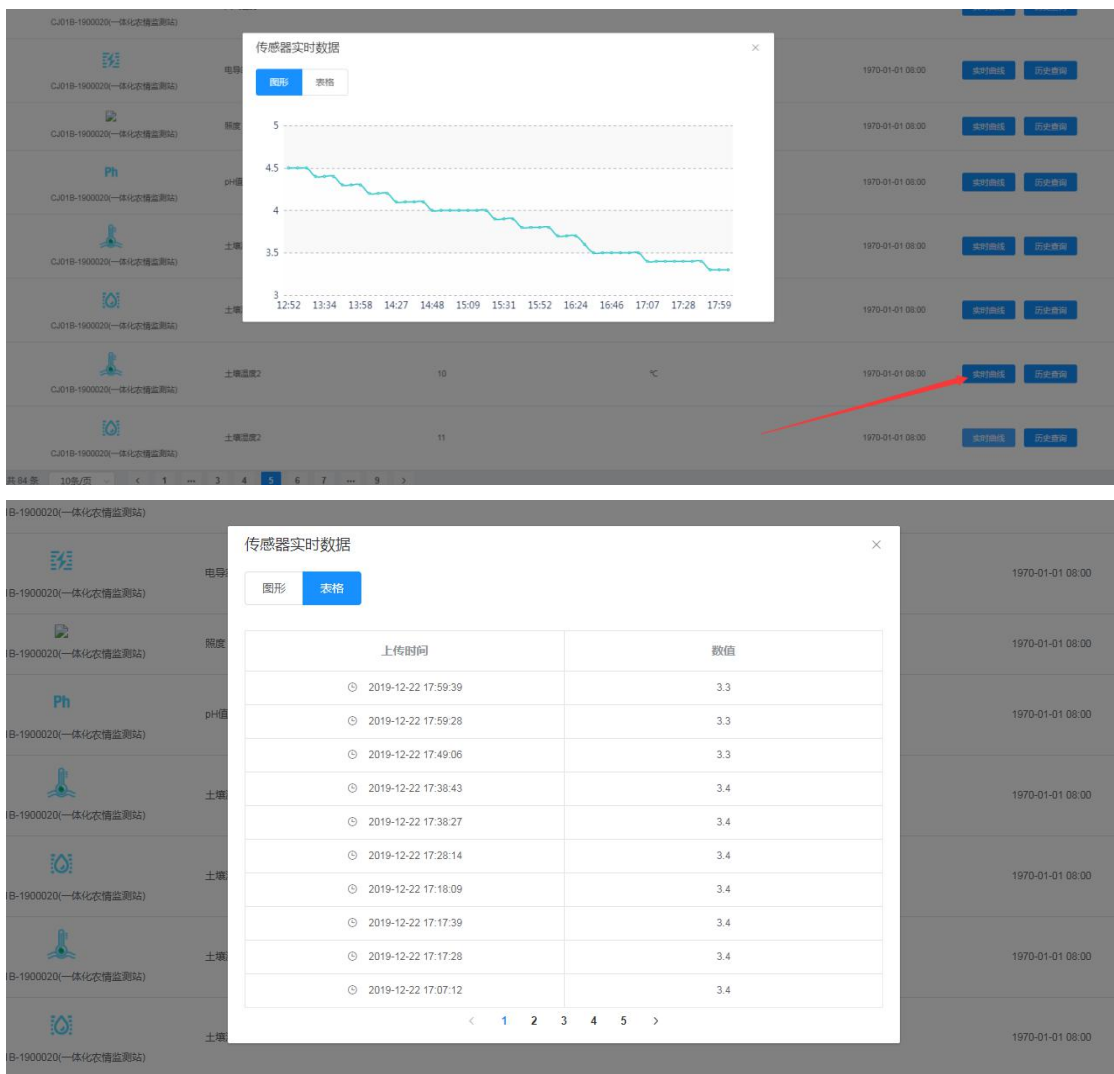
CJ01B-1900020(一体化农情监测站)

传感器实时数据
图形 表格

5
4.5
4
3.5
3
12:52 13:34 13:58 14:27 14:48 15:09 15:31 15:52 16:24 16:46 17:07 17:28 17:59

CJ01B-1900020(一体化农情监测站) 电导
1970-01-01 08:00 实时曲线 历史查询
CJ01B-1900020(一体化农情监测站) 照度
1970-01-01 08:00 实时曲线 历史查询
Ph
CJ01B-1900020(一体化农情监测站) pH值
1970-01-01 08:00 实时曲线 历史查询
CJ01B-1900020(一体化农情监测站) 土壤
1970-01-01 08:00 实时曲线 历史查询
CJ01B-1900020(一体化农情监测站) 土壤
1970-01-01 08:00 实时曲线 历史查询
CJ01B-1900020(一体化农情监测站) 土壤温度2 10 ℃ 1970-01-01 08:00 实时曲线 历史查询
CJ01B-1900020(一体化农情监测站) 土壤湿度2 11 1970-01-01 08:00 实时曲线 历史查询

共 84 条 10条/页 < 1 ... 3 4 5 6 7 ... 9 >

1B-1900020(一体化农情监测站)

传感器实时数据
图形 表格

| 上传时间 | 数值 |
|---|---|
| 2019-12-22 17:59:39 | 3.3 |
| 2019-12-22 17:59:28 | 3.3 |
| 2019-12-22 17:49:06 | 3.3 |
| 2019-12-22 17:38:43 | 3.4 |
| 2019-12-22 17:38:27 | 3.4 |
| 2019-12-22 17:28:14 | 3.4 |
| 2019-12-22 17:18:09 | 3.4 |
| 2019-12-22 17:17:39 | 3.4 |
| 2019-12-22 17:17:28 | 3.4 |
| 2019-12-22 17:07:12 | 3.4 |

< 1 2 3 4 5 >

1B-1900020(一体化农情监测站) 电导 1970-01-01 08:00
1B-1900020(一体化农情监测站) 照度 1970-01-01 08:00
Ph
1B-1900020(一体化农情监测站) pH值 1970-01-01 08:00
1B-1900020(一体化农情监测站) 土壤 1970-01-01 08:00
1B-1900020(一体化农情监测站) 土壤 1970-01-01 08:00
1B-1900020(一体化农情监测站) 土壤 1970-01-01 08:00
1B-1900020(一体化农情监测站) 土壤 1970-01-01 08:00